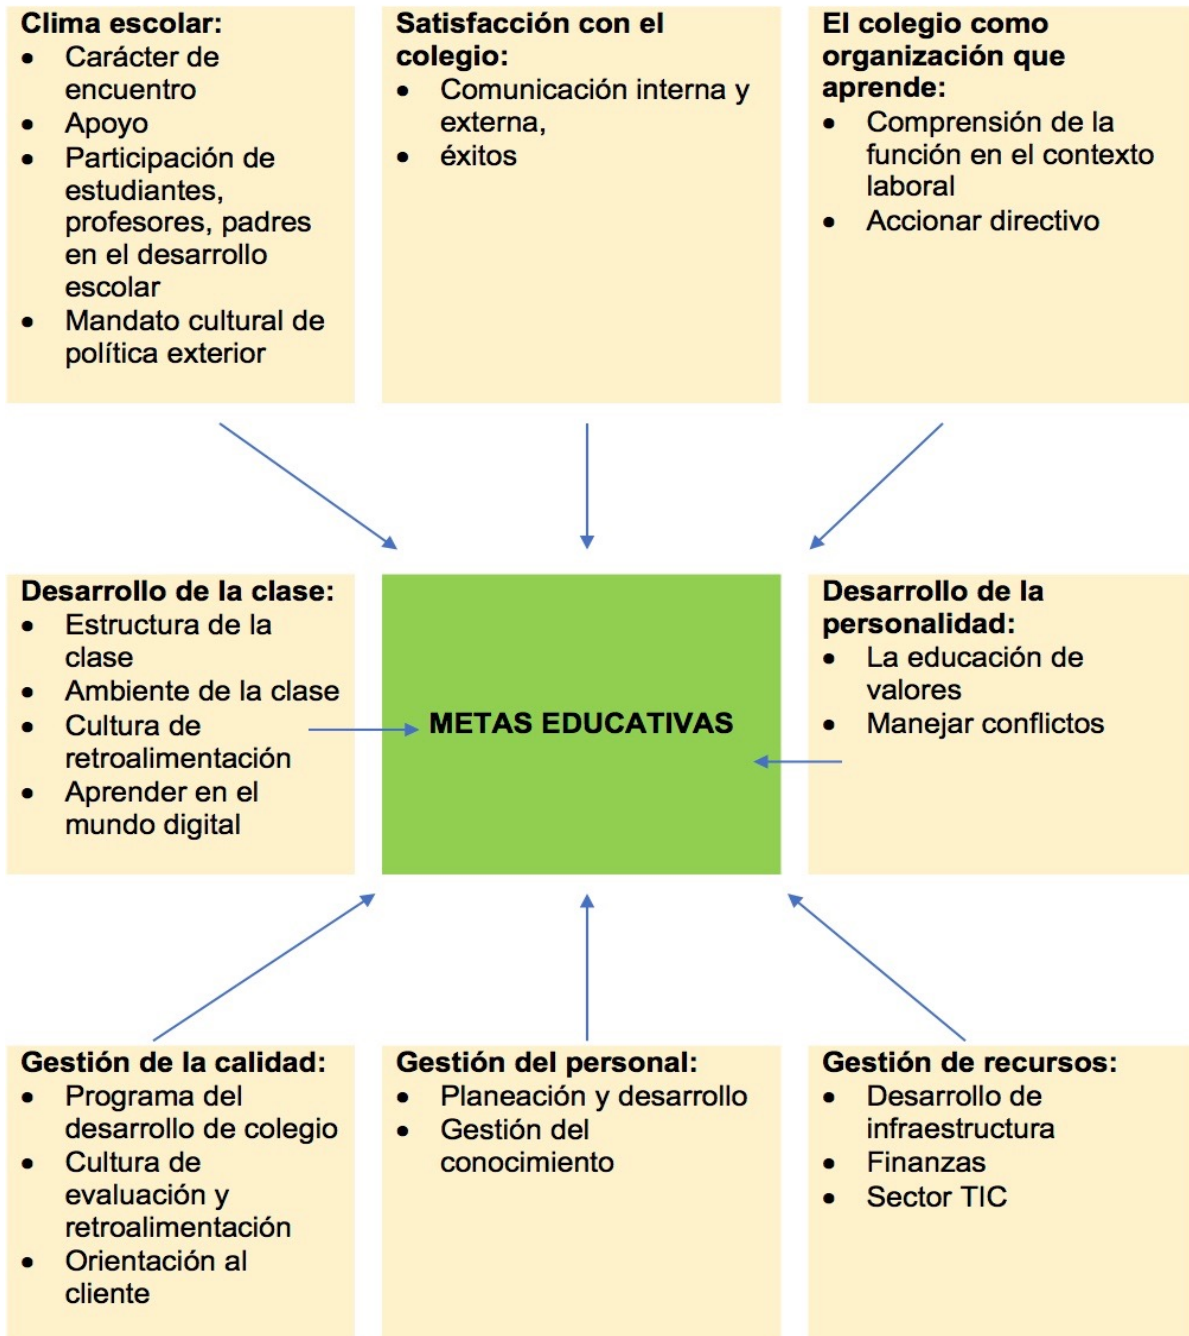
**Clima escolar:**
- Carácter de encuentro
- Apoyo
- Participación de estudiantes, profesores, padres en el desarrollo escolar
- Mandato cultural de política exterior

**Satisfacción con el colegio:**
- Comunicación interna y externa,
- éxitos

**El colegio como organización que aprende:**
- Comprensión de la función en el contexto laboral
- Accionar directivo

**Desarrollo de la clase:**
- Estructura de la clase
- Ambiente de la clase
- Cultura de retroalimentación
- Aprender en el mundo digital

**METAS EDUCATIVAS**

**Desarrollo de la personalidad:**
- La educación de valores
- Manejar conflictos

**Gestión de la calidad:**
- Programa del desarrollo de colegio
- Cultura de evaluación y retroalimentación
- Orientación al cliente

**Gestión del personal:**
- Planeación y desarrollo
- Gestión del conocimiento

**Gestión de recursos:**
- Desarrollo de infraestructura
- Finanzas
- Sector TIC